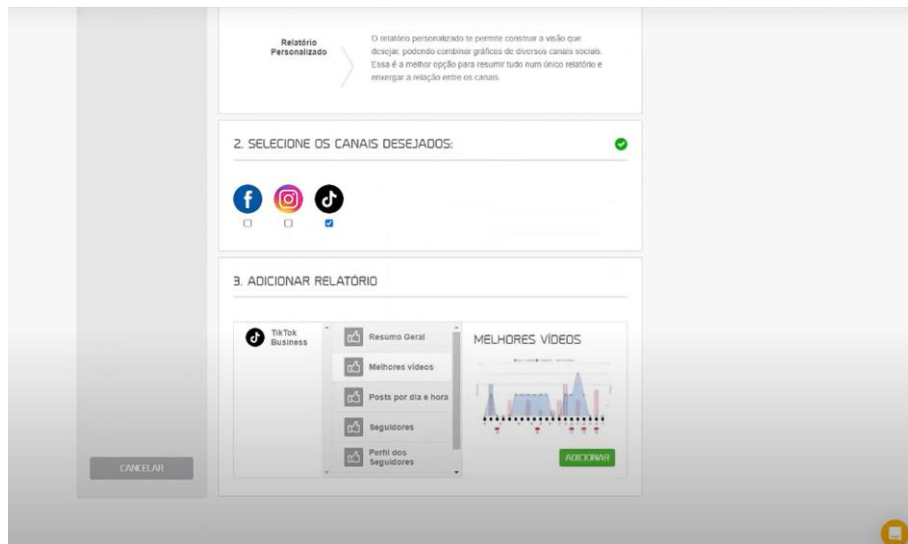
Relatório Personalizado

O relatório personalizado te permite construir a visão que desejar, podendo combinar gráficos de diversos canais sociais. Essa é a melhor opção para resumir tudo num único relatório e enxergar a relação entre os canais.

2. SELECIONE OS CANAIS DESEJADOS:

3. ADICIONAR RELATÓRIO

TikTok Business

Resumo Geral

Melhores vídeos

Posts por dia e hora

Seguidores

Perfil dos Seguidores

MELHORES VÍDEOS

ADICIONAR

CANCELAR